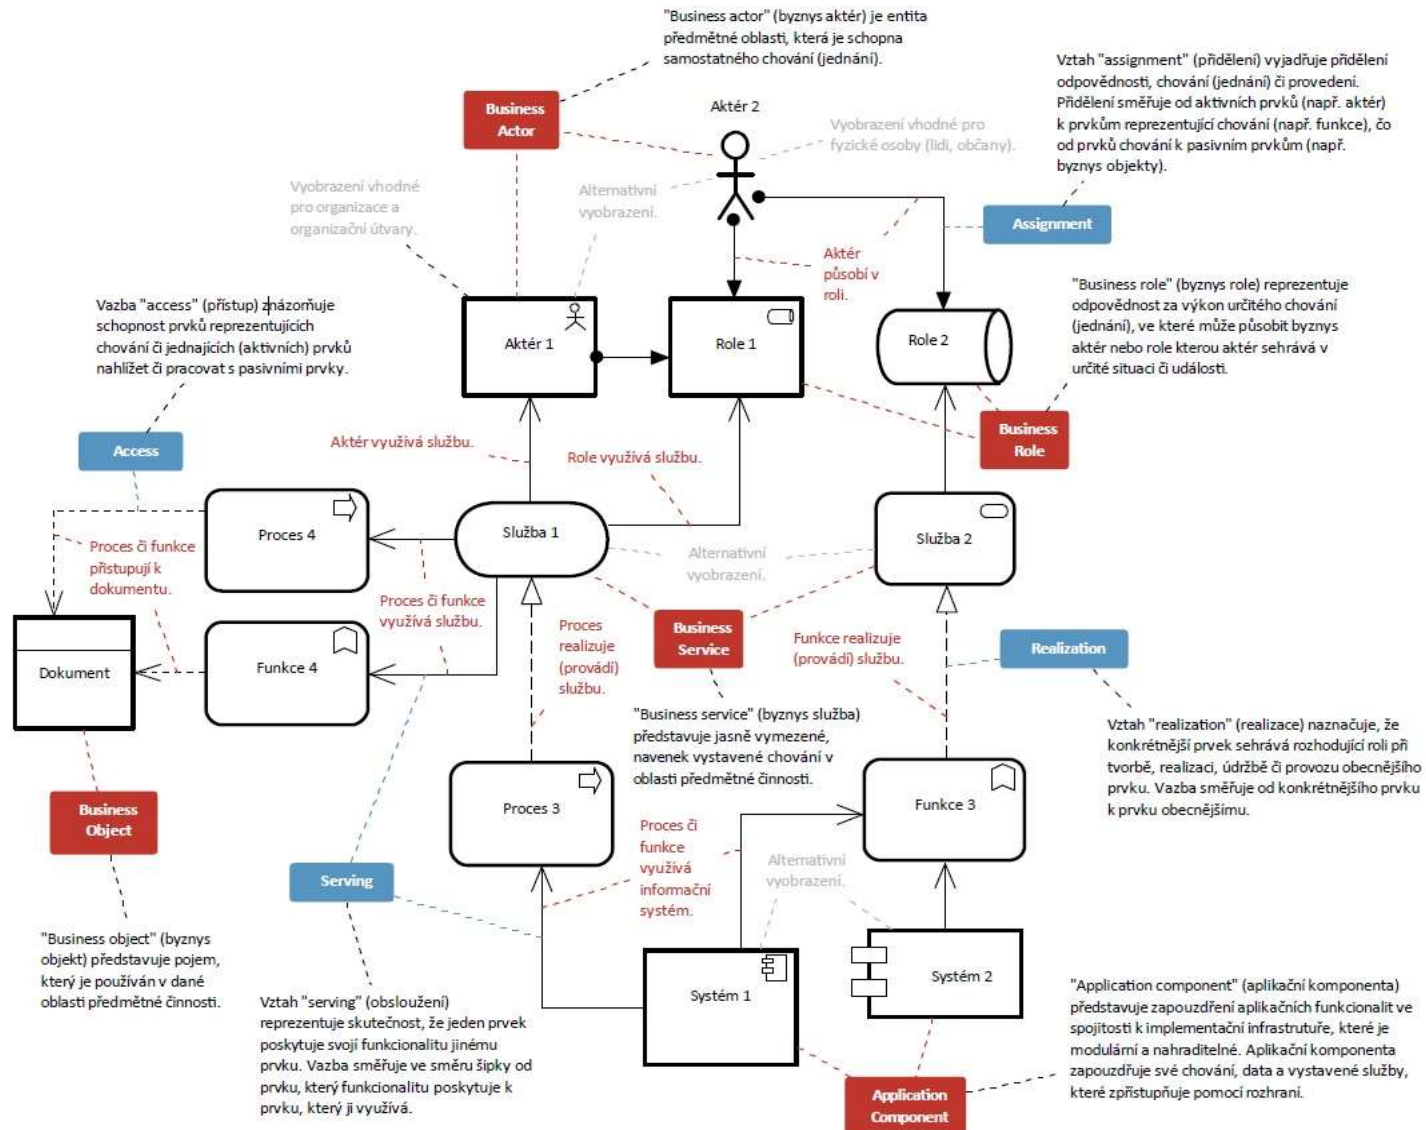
"Business actor" (byznys aktér) je entita předmětné oblasti, která je schopna samostatného chování (jednání).

Business Actor

Aktér 2

Vyobrazení vhodné pro fyzické osoby (lidi, občany).

Vztah "assignment" (přidělení) vyjadřuje přidělení odpovědnosti, chování (jednání) či provedení. Přidělení směřuje od aktivních prvků (např. aktér) k prvkům reprezentující chování (např. funkce), čo od prvků chování k pasivním prvkům (např. byznys objekty).

Vyobrazení vhodné pro organizace a organizační útvary.

Alternativní vyobrazení.

Assignment

Aktér působí v roli.

Vazba "access" (přístup) znázorňuje schopnost prvků reprezentujících chování či jednajících (aktivních) prvků nahlížet či pracovat s pasivními prvky.

Aktér 1

Role 1

Role 2

"Business role" (byznys role) reprezentuje odpovědnost za výkon určitého chování (jednání), ve které může působit byznys aktér nebo role kterou aktér sehrává v určité situaci či události.

Access

Aktér využívá službu.

Role využívá službu.

Business Role

Proces 4

Služba 1

Služba 2

Proces či funkce přistupují k dokumentu.

Alternativní vyobrazení.

Proces či funkce využívá službu.

Proces realizuje (provádí) službu.

Business Service

Funkce realizuje (provádí) službu.

Realization

Dokument

Funkce 4

"Business service" (byznys služba) představuje jasně vymezené, navenek vystavené chování v oblasti předmětné činnosti.

Vztah "realization" (realizace) naznačuje, že konkrétnější prvek sehrává rozhodující roli při tvorbě, realizaci, údržbě či provozu obecnějšího prvku. Vazba směřuje od konkrétnějšího prvku k prvku obecnějšímu.

Business Object

Proces 3

Funkce 3

Proces či funkce využívá informační systém.

Alternativní vyobrazení.

Serving

"Business object" (byznys objekt) představuje pojem, který je používán v dané oblasti předmětné činnosti.

Systém 1

Systém 2

Vztah "serving" (obsloužení) reprezentuje skutečnost, že jeden prvek poskytuje svoji funkcionalitu jinému prvku. Vazba směřuje ve směru šipky od prvku, který funkcionalitu poskytuje k prvku, který ji využívá.

"Application component" (aplikační komponenta) představuje zapouzdření aplikačních funkcionalit ve spojitosti k implementační infrastruktuře, které je modulární a nahraditelné. Aplikační komponenta zapouzdřuje své chování, data a vystavené služby, které zpřístupňuje pomocí rozhraní.

Application Component